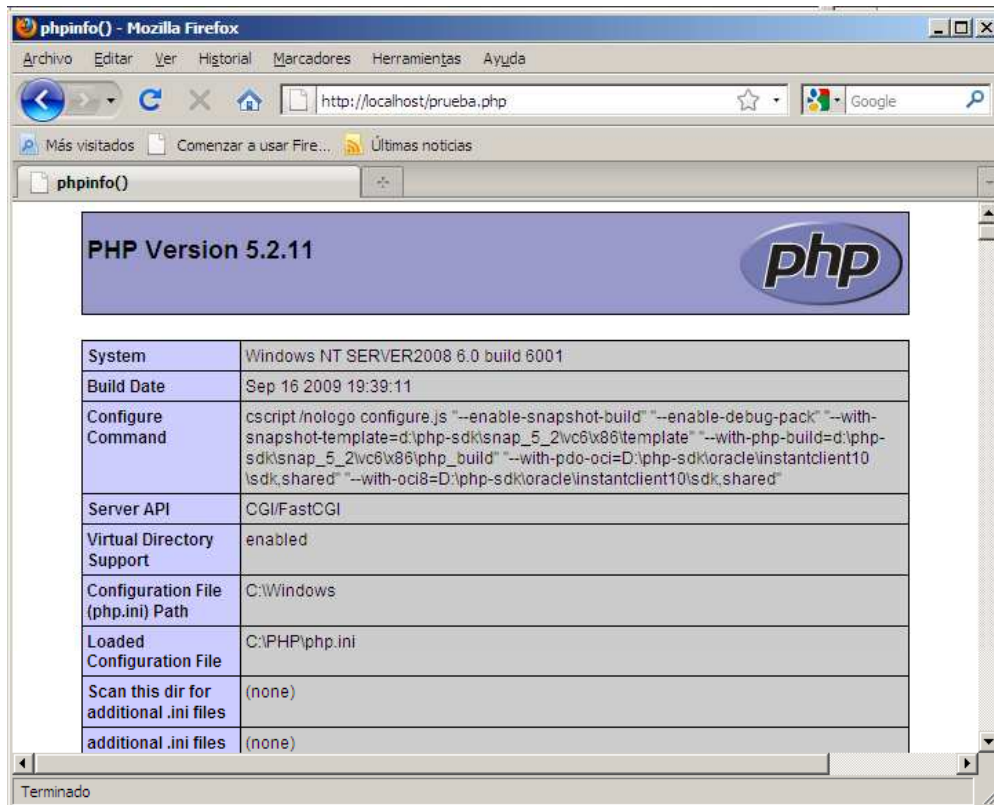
phpinfo() - Mozilla Firefox

Archivo Editar Ver Historial Marcadores Herramientas Ayuda

http://localhost/prueba.php

Google

Más visitados Comenzar a usar Fire... Últimas noticias

phpinfo()

PHP Version 5.2.11

php

| System | Windows NT SERVER2008 6.0 build 6001 |
|---|---|
| Build Date | Sep 16 2009 19:39:11 |
| Configure Command | cscript /nologo configure.js "--enable-snapshot-build" "--enable-debug-pack" "--with-snapshot-template=d:\php-sdk\snap_5_2\vc6\x86\template" "--with-php-build=d:\php-sdk\snap_5_2\vc6\x86\php_build" "--with-pdo-oci=D:\php-sdk\oracle\instantclient10\sdk,shared" "--with-oci8=D:\php-sdk\oracle\instantclient10\sdk,shared" |
| Server API | CGI/FastCGI |
| Virtual Directory Support | enabled |
| Configuration File (php.ini) Path | C:\Windows |
| Loaded Configuration File | C:\PHP\php.ini |
| Scan this dir for additional .ini files | (none) |
| additional .ini files | (none) |

Terminado